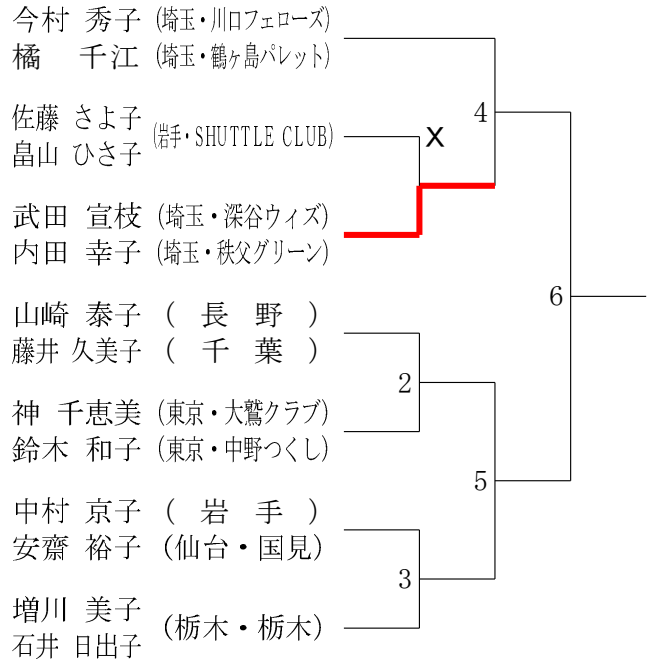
今村 秀子 (埼玉・川口フェローズ)
橘 千江 (埼玉・鶴ヶ島パレット)

佐藤 さよ子 (岩手・SHUTTLE CLUB)
畠山 ひさ子

x

武田 宣枝 (埼玉・深谷ウィズ)
内田 幸子 (埼玉・秩父グリーン)

4

山崎 泰子 ( 長 野 )
藤井 久美子 ( 千 葉 )

2

神 千恵美 (東京・大鷲クラブ)
鈴木 和子 (東京・中野つくし)

6

5

中村 京子 ( 岩 手 )
安齋 裕子 (仙台・国見)

3

増川 美子
石井 日出子 (栃木・栃木)